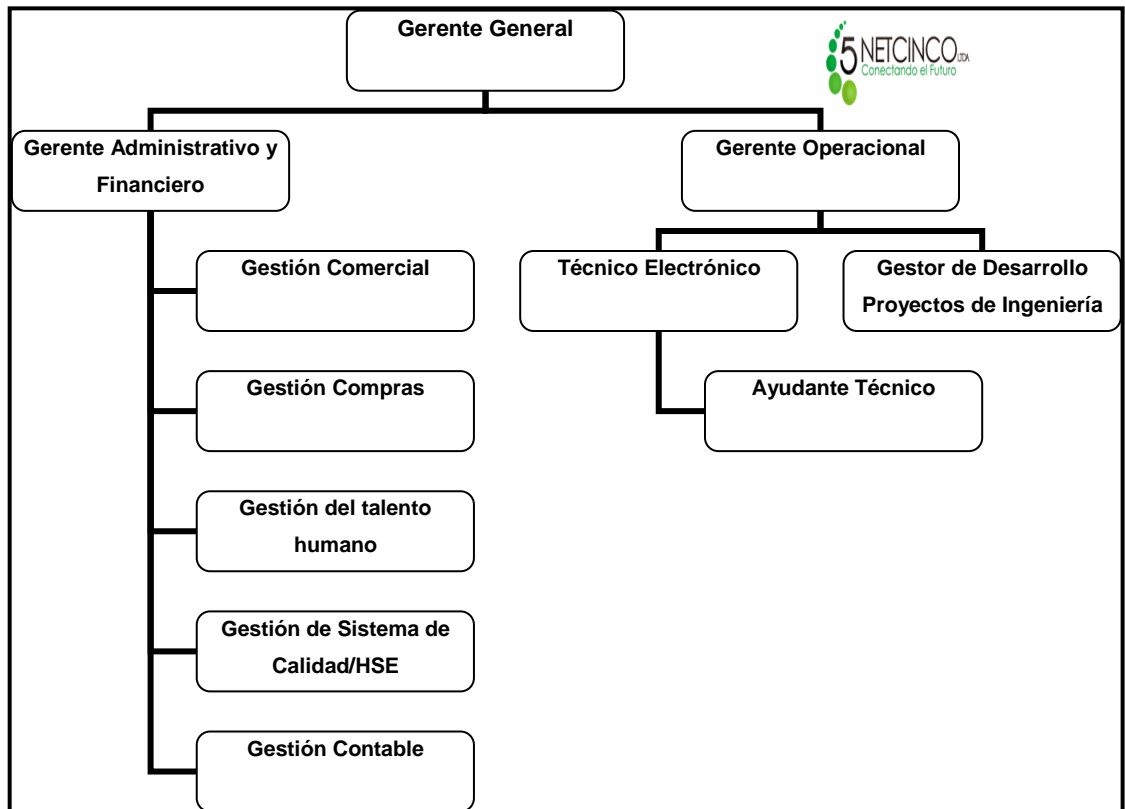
Gerente General

5 NETCINCO LTDA
Conectando el Futuro

Gerente Administrativo y Financiero

Gerente Operacional

Gestión Comercial

Técnico Electrónico

Gestor de Desarrollo Proyectos de Ingeniería

Gestión Compras

Ayudante Técnico

Gestión del talento humano

Gestión de Sistema de Calidad/HSE

Gestión Contable